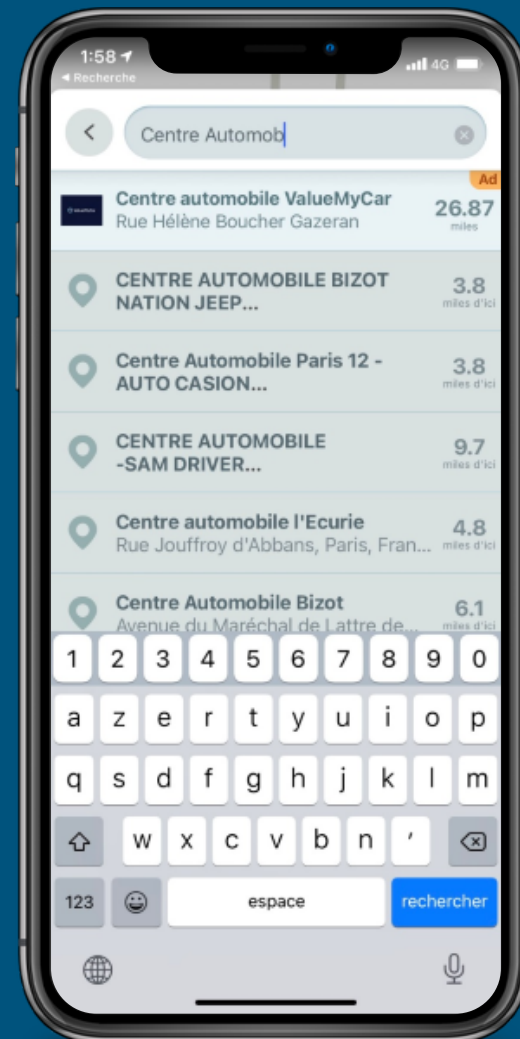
1:58
◂ Recherche
4G

Centre Automob

Ad
Centre automobile ValueMyCar
Rue Hélène Boucher Gazeran
26.87
miles

CENTRE AUTOMOBILE BIZOT NATION JEEP...
3.8
miles d'ici

Centre Automobile Paris 12 - AUTO CASION...
3.8
miles d'ici

CENTRE AUTOMOBILE -SAM DRIVER...
9.7
miles d'ici

Centre automobile l'Ecurie
Rue Jouffroy d'Abbans, Paris, Fran...
4.8
miles d'ici

Centre Automobile Bizot
Avenue du Maréchal de Lattre de...
6.1
miles d'ici

1 2 3 4 5 6 7 8 9 0
a z e r t y u i o p
q s d f g h j k l m
w x c v b n '
123
espace
rechercher